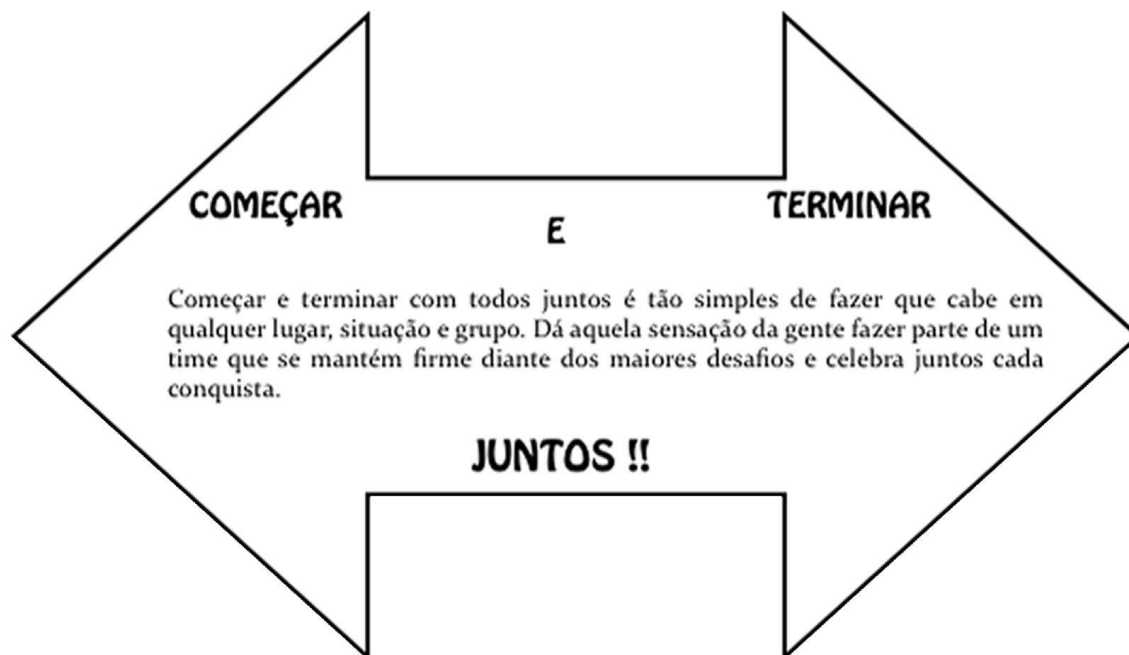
COMEÇAR

E

TERMINAR

Começar e terminar com todos juntos é tão simples de fazer que cabe em qualquer lugar, situação e grupo. Dá aquela sensação da gente fazer parte de um time que se mantém firme diante dos maiores desafios e celebra juntos cada conquista.

JUNTOS !!